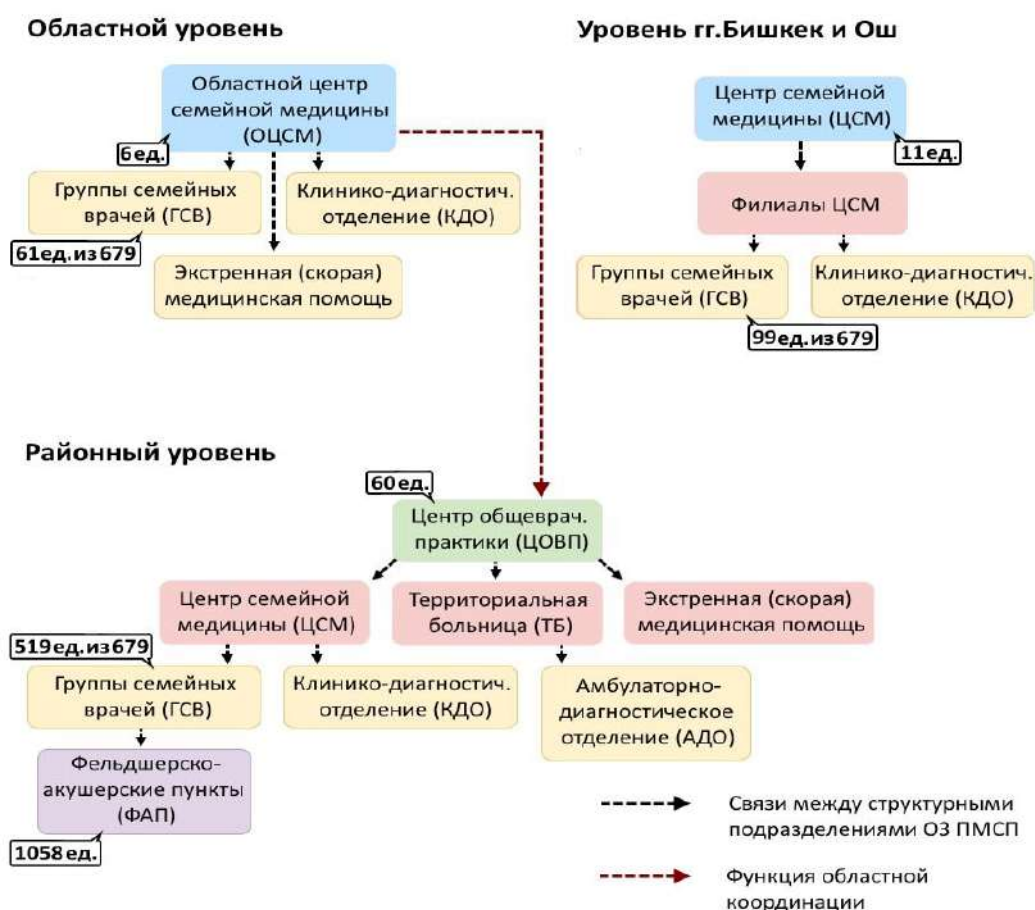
Областной уровень

Уровень гг.Бишкек и Ош

Областной центр семейной медицины (ОЦСМ)

6ед.

Группы семейных врачей (ГСВ)

61ед.из679

Клинико-диагностич. отделение (КДО)

Экстренная (скорая) медицинская помощь

Центр семейной медицины (ЦСМ)

11ед.

Филиалы ЦСМ

Группы семейных врачей (ГСВ)

99ед.из679

Клинико-диагностич. отделение (КДО)

Районный уровень

60ед.

Центр общеврач. практики (ЦОВП)

Центр семейной медицины (ЦСМ)

519ед.из679

Территориальная больница (ТБ)

Экстренная (скорая) медицинская помощь

Группы семейных врачей (ГСВ)

Клинико-диагностич. отделение (КДО)

Амбулаторно-диагностическое отделение (АДО)

Фельдшерско-акушерские пункты (ФАП)

1058ед.

Связи между структурными подразделениями ОЗ ПМСП

Функция областной координации